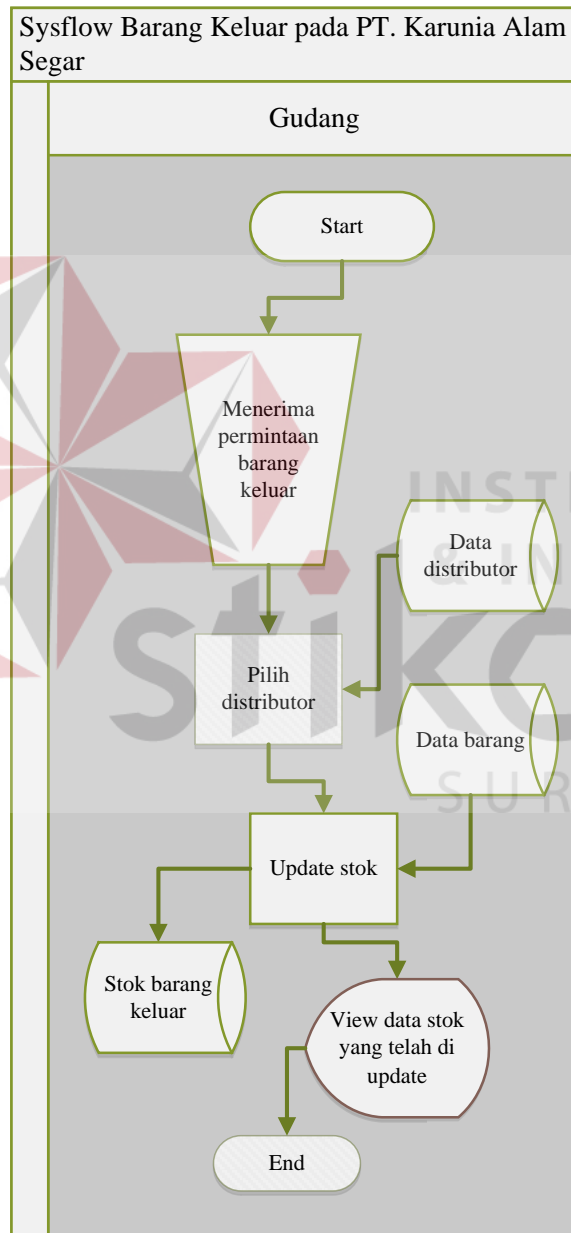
Sysflow Barang Keluar pada PT. Karunia Alam Segar

Gudang

Start

Menerima permintaan barang keluar

Data distributor

Pilih distributor

Data barang

Update stok

Stok barang keluar

View data stok yang telah di update

End

INST & IN stikc SUR